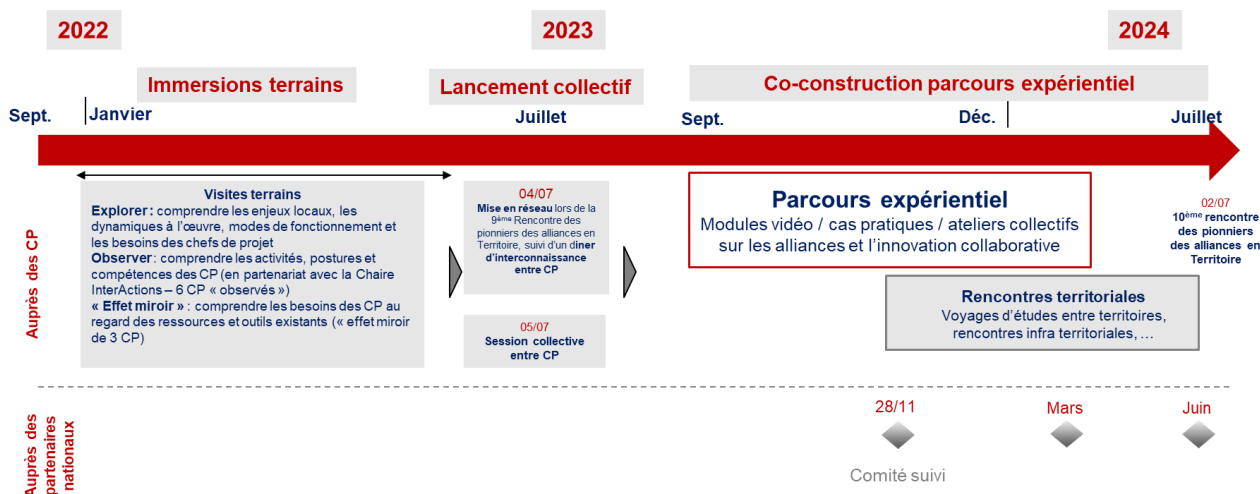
2022

2023

2024

Immersions terrains

Lancement collectif

Co-construction parcours expérientiel

Sept.

Janvier

Juillet

Sept.

Déc.

Juillet

Auprès des CP

Visites terrains

**Explorer :** comprendre les enjeux locaux, les dynamiques à l'œuvre, modes de fonctionnement et les besoins des chefs de projet

**Observer** : comprendre les activités, postures et compétences des CP (en partenariat avec la Chaire InterActions – 6 CP « observés »)

**« Effet miroir »** : comprendre les besoins des CP au regard des ressources et outils existants (« effet miroir de 3 CP)

04/07

**Mise en réseau** lors de la $9^{ème}$ Rencontre des pionniers des alliances en Territoire, suivi d'un d**îner d'interconnaissance entre CP**

05/07

Session collective entre CP

Parcours expérientiel

Modules vidéo / cas pratiques / ateliers collectifs sur les alliances et l'innovation collaborative

02/07

$10^{ème}$ rencontre des pionniers des alliances en Territoire

Rencontres territoriales

Voyages d'études entre territoires, rencontres infra territoriales, …

Auprès des partenaires nationaux

28/11

Mars

Juin

Comité suivi